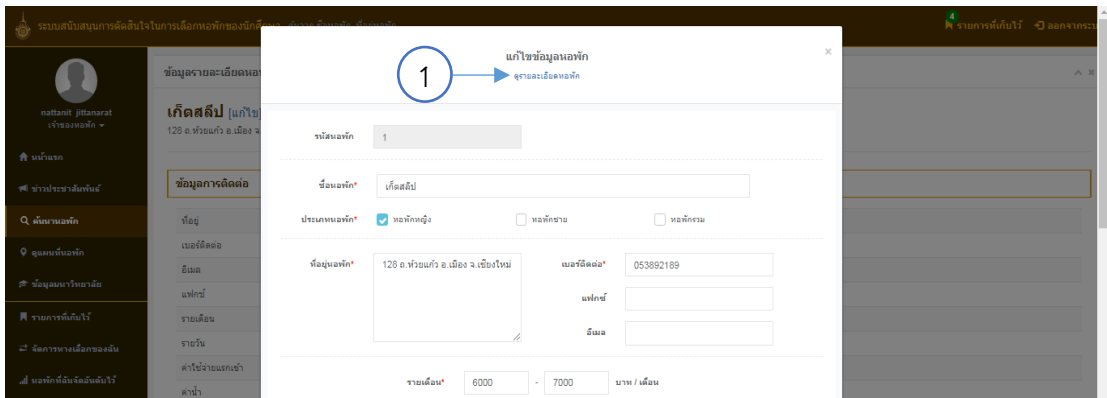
ระบบสนับสนุนการตัดสินใจในการเลือกหอพักของนักศึกษา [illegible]

4 รายการที่เก็บไว้ ออกจากระ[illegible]

nattanit jittanarat
เจ้าของหอพัก

หน้าแรก
ข่าวประชาสัมพันธ์
ค้นหาหอพัก
ดูแผนที่หอพัก
ข้อมูลมหาวิทยาลัย
รายการที่เก็บไว้
จัดการทางเลือกของฉัน
หอพักที่ฉันจัดอันดับไว้

ข้อมูลรายละเอียดหอ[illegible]

เก็ตสลีป [แก้ไข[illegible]
128 ต.ห้วยแก้ว อ.เมือง จ.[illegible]

ข้อมูลการติดต่อ

ที่อยู่
เบอร์ติดต่อ
อีเมล
แฟกซ์
รายเดือน
รายวัน
ค่าใช้จ่ายแรกเข้า
ค่าน้ำ

แก้ไขข้อมูลหอพัก
1
ดูรายละเอียดหอพัก

×

รหัสหอพัก 1

ชื่อหอพัก* เก็ตสลีป

ประเภทหอพัก* หอพักหญิง หอพักชาย หอพักรวม

ที่อยู่หอพัก* 128 ต.ห้วยแก้ว อ.เมือง จ.เชียงใหม่

เบอร์ติดต่อ* 053892189

แฟกซ์

อีเมล

รายเดือน* 6000 - 7000 บาท / เดือน